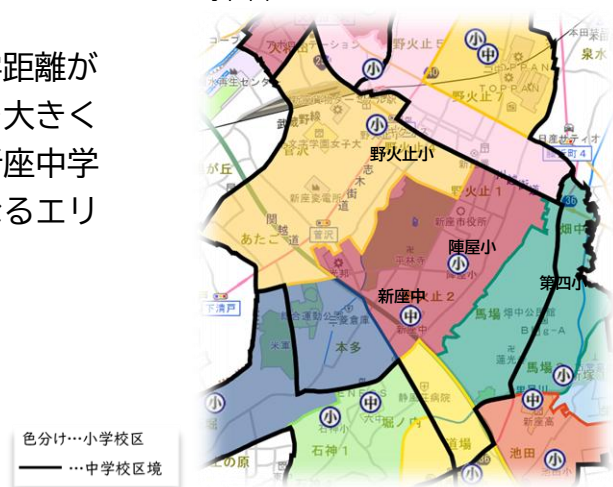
距離が
大きく
座中学
るエリ

野火止小
陣屋小
新座中
第四小

小
小
小
中
小
小
中
小
中
小
小
中
小

野火止5
野火止7
野火止1
野火止2
栄町4
新座市役所
平林寺
新座中
本多
馬場
石神1
堀ノ内
池田
道場
あたご
菅沢
武蔵野線
木
志
街道
関
越
道
泉水
本田
下清戸
ノ上原

色分け…小学校区
━━ …中学校区境